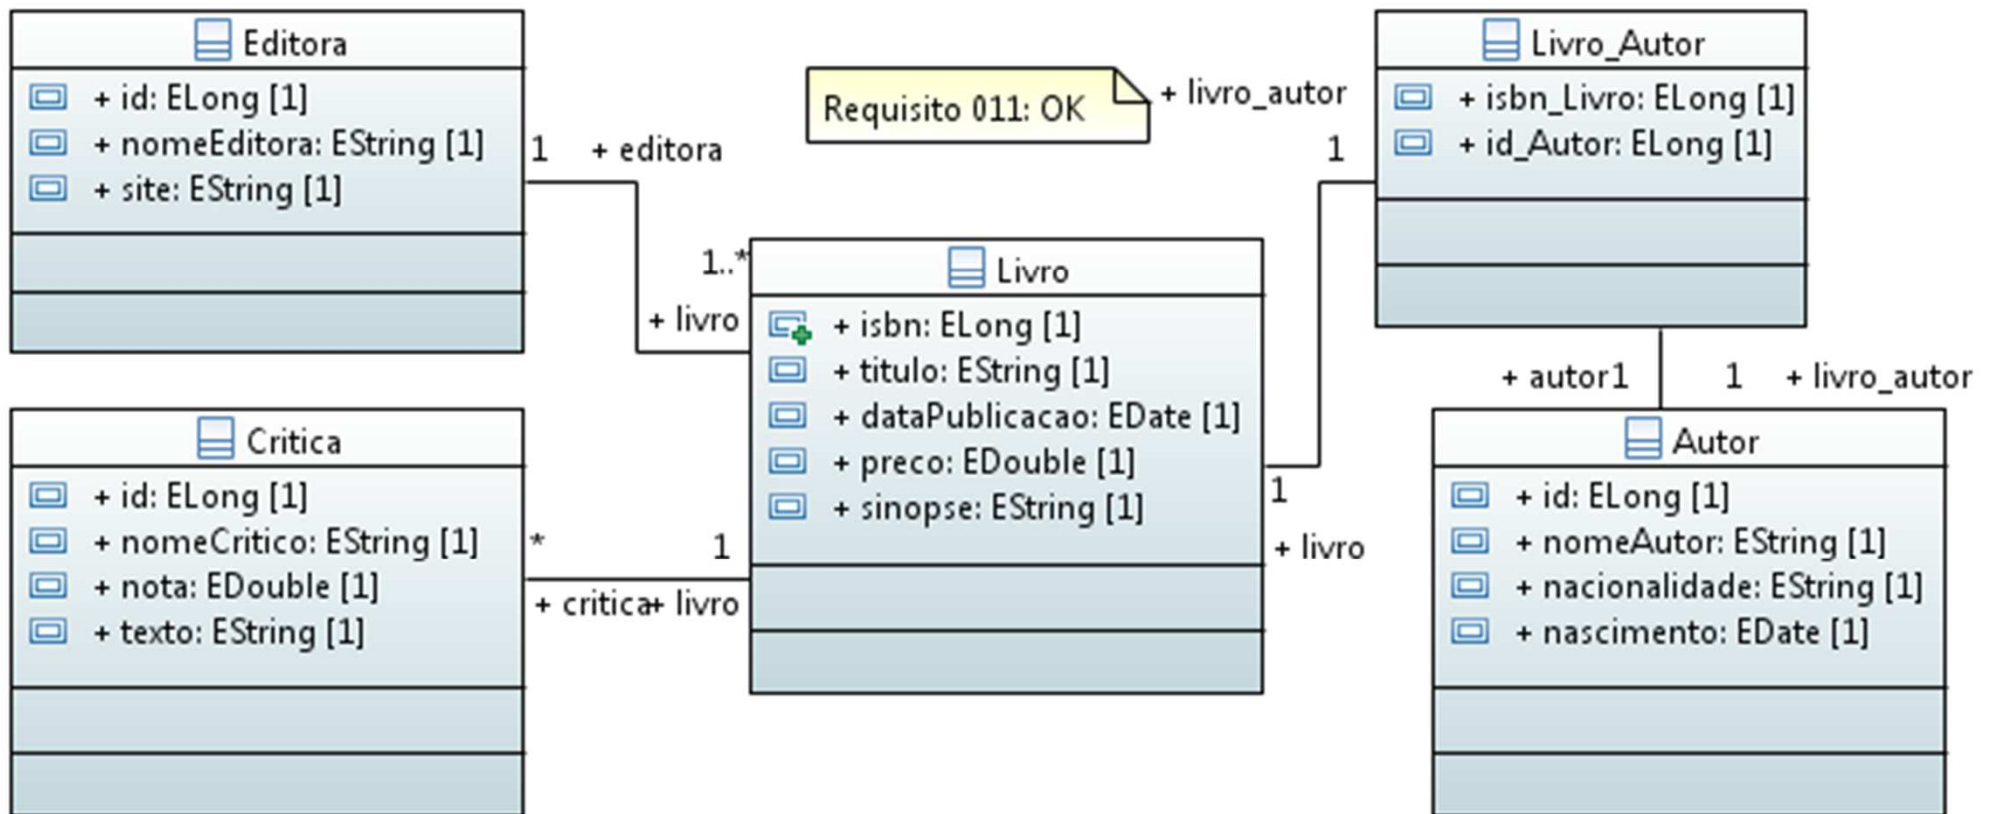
Editora
+ id: ELong [1]
+ nomeEditora: EString [1]
+ site: EString [1]

1 + editora

Requisito 011: OK

+ livro_autor
1

Livro_Autor
+ isbn_Livro: ELong [1]
+ id_Autor: ELong [1]

1..*
+ livro

Livro
+ isbn: ELong [1]
+ titulo: EString [1]
+ dataPublicacao: EDate [1]
+ preco: EDouble [1]
+ sinopse: EString [1]

+ autor1 1 + livro_autor

Critica
+ id: ELong [1]
+ nomeCritico: EString [1]
+ nota: EDouble [1]
+ texto: EString [1]

* 1
+ critica+ livro

1
+ livro

Autor
+ id: ELong [1]
+ nomeAutor: EString [1]
+ nacionalidade: EString [1]
+ nascimento: EDate [1]